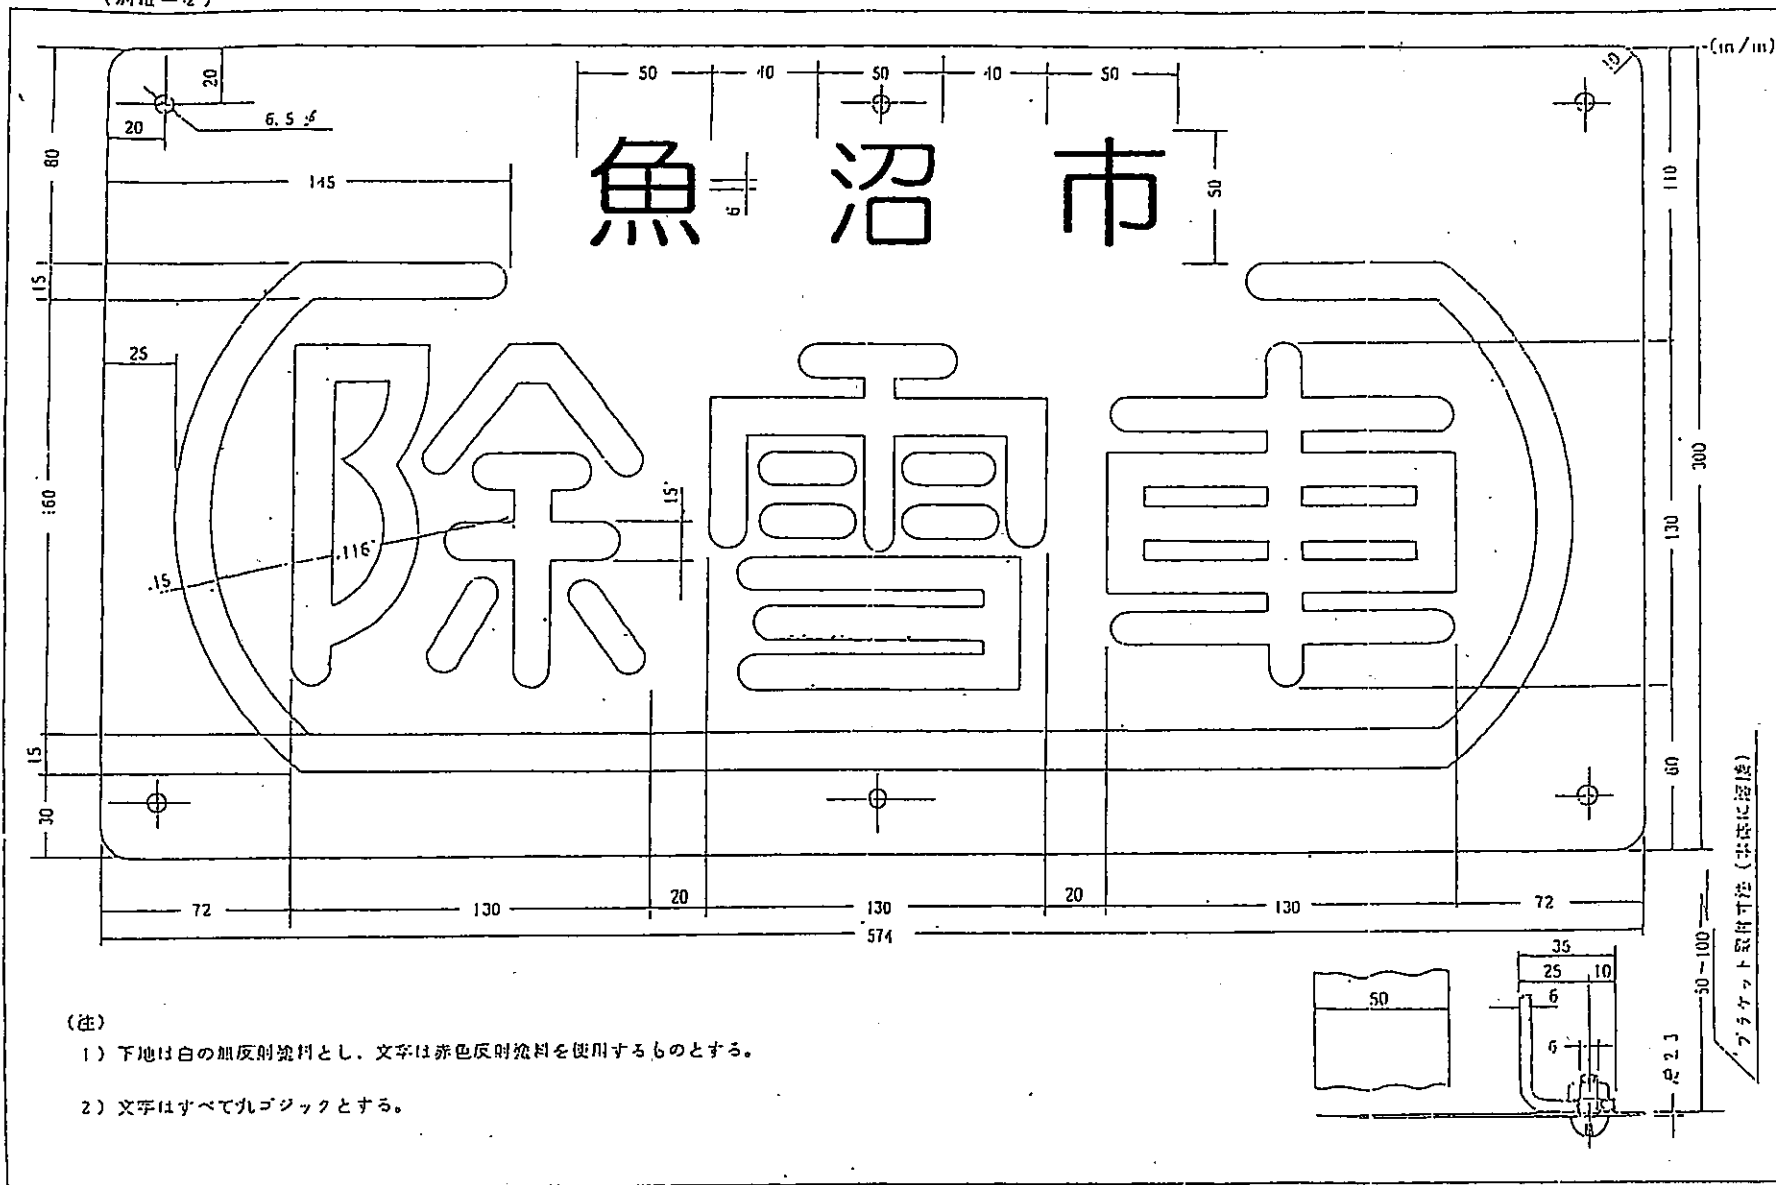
(別記－2)

(m/m)

50 40 50 40 50

20

20

6.5 $\phi$

10

80

145

魚 沼 市

6

50

110

15

25

除雪車

15

116

15

160

130

300

15

60

30

72

130

20

130

20

130

72

574

35

25 10

50

6

6

$t$2.3

30~100

ブラケット取付寸法(実施に際し)

(注)

1) 下地は白の加反射塗料とし、文字は赤色反射塗料を使用するものとする。

2) 文字はすべて丸ゴジックとする。